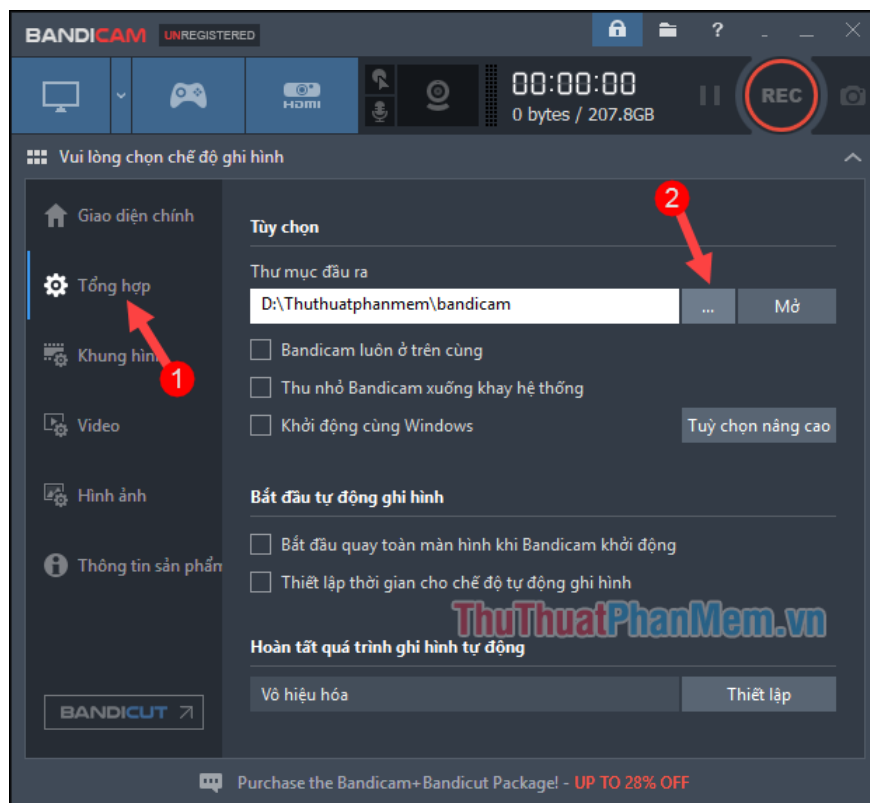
BANDICAM UNREGISTERED

?

HDMI

00:00:00
0 bytes / 207.8GB

REC

Vui lòng chọn chế độ ghi hình

Giao diện chính

Tổng hợp

Khung hình

Video

Hình ảnh

Thông tin sản phẩm

BANDICUT

1

2

Tùy chọn

Thư mục đầu ra

D:\Thuthuatphanmem\bandicam

...

Mở

Bandicam luôn ở trên cùng

Thu nhỏ Bandicam xuống khay hệ thống

Khởi động cùng Windows

Tuỳ chọn nâng cao

Bắt đầu tự động ghi hình

Bắt đầu quay toàn màn hình khi Bandicam khởi động

Thiết lập thời gian cho chế độ tự động ghi hình

ThuThuatPhanMem.vn

Hoàn tất quá trình ghi hình tự động

Vô hiệu hóa

Thiết lập

Purchase the Bandicam+Bandicut Package! - UP TO 28% OFF